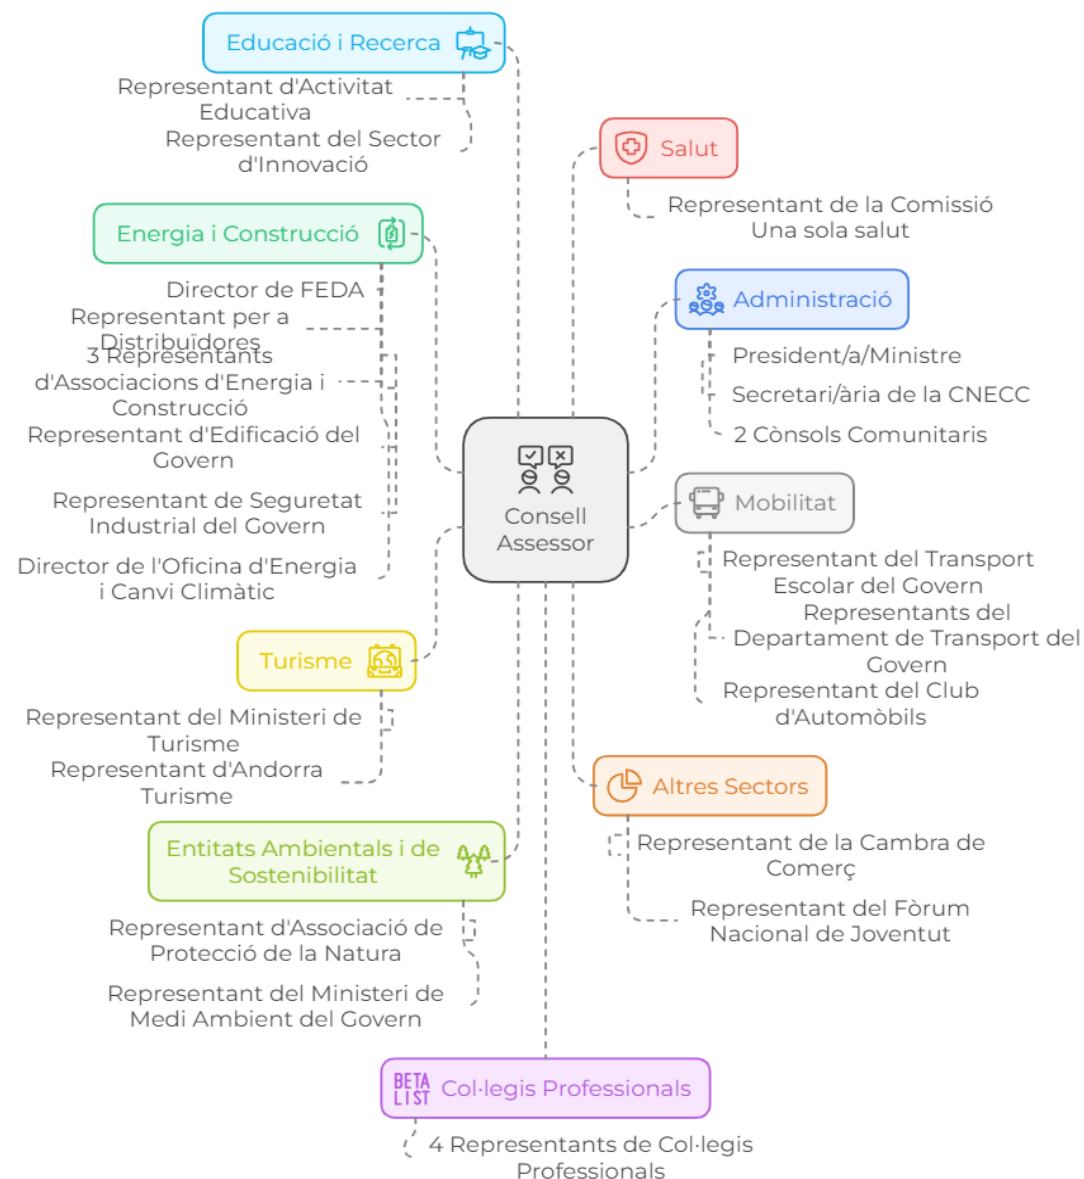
Educació i Recerca

Representant d'Activitat Educativa

Representant del Sector d'Innovació

Salut

Representant de la Comissió Una sola salut

Energia i Construcció

Director de FEDA

Representant per a Distribuïdores

3 Representants d'Associacions d'Energia i Construcció

Representant d'Edificació del Govern

Representant de Seguretat Industrial del Govern

Director de l'Oficina d'Energia i Canvi Climàtic

Administració

President/a/Ministre

Secretari/ària de la CNECC

2 Cònsols Comunitaris

Consell Assessor

Mobilitat

Representant del Transport Escolar del Govern

Representants del Departament de Transport del Govern

Representant del Club d'Automòbils

Turisme

Representant del Ministeri de Turisme

Representant d'Andorra Turisme

Altres Sectors

Representant de la Cambra de Comerç

Representant del Fòrum Nacional de Joventut

Entitats Ambientals i de Sostenibilitat

Representant d'Associació de Protecció de la Natura

Representant del Ministeri de Medi Ambient del Govern

BETA LIST

Col·legis Professionals

4 Representants de Col·legis Professionals